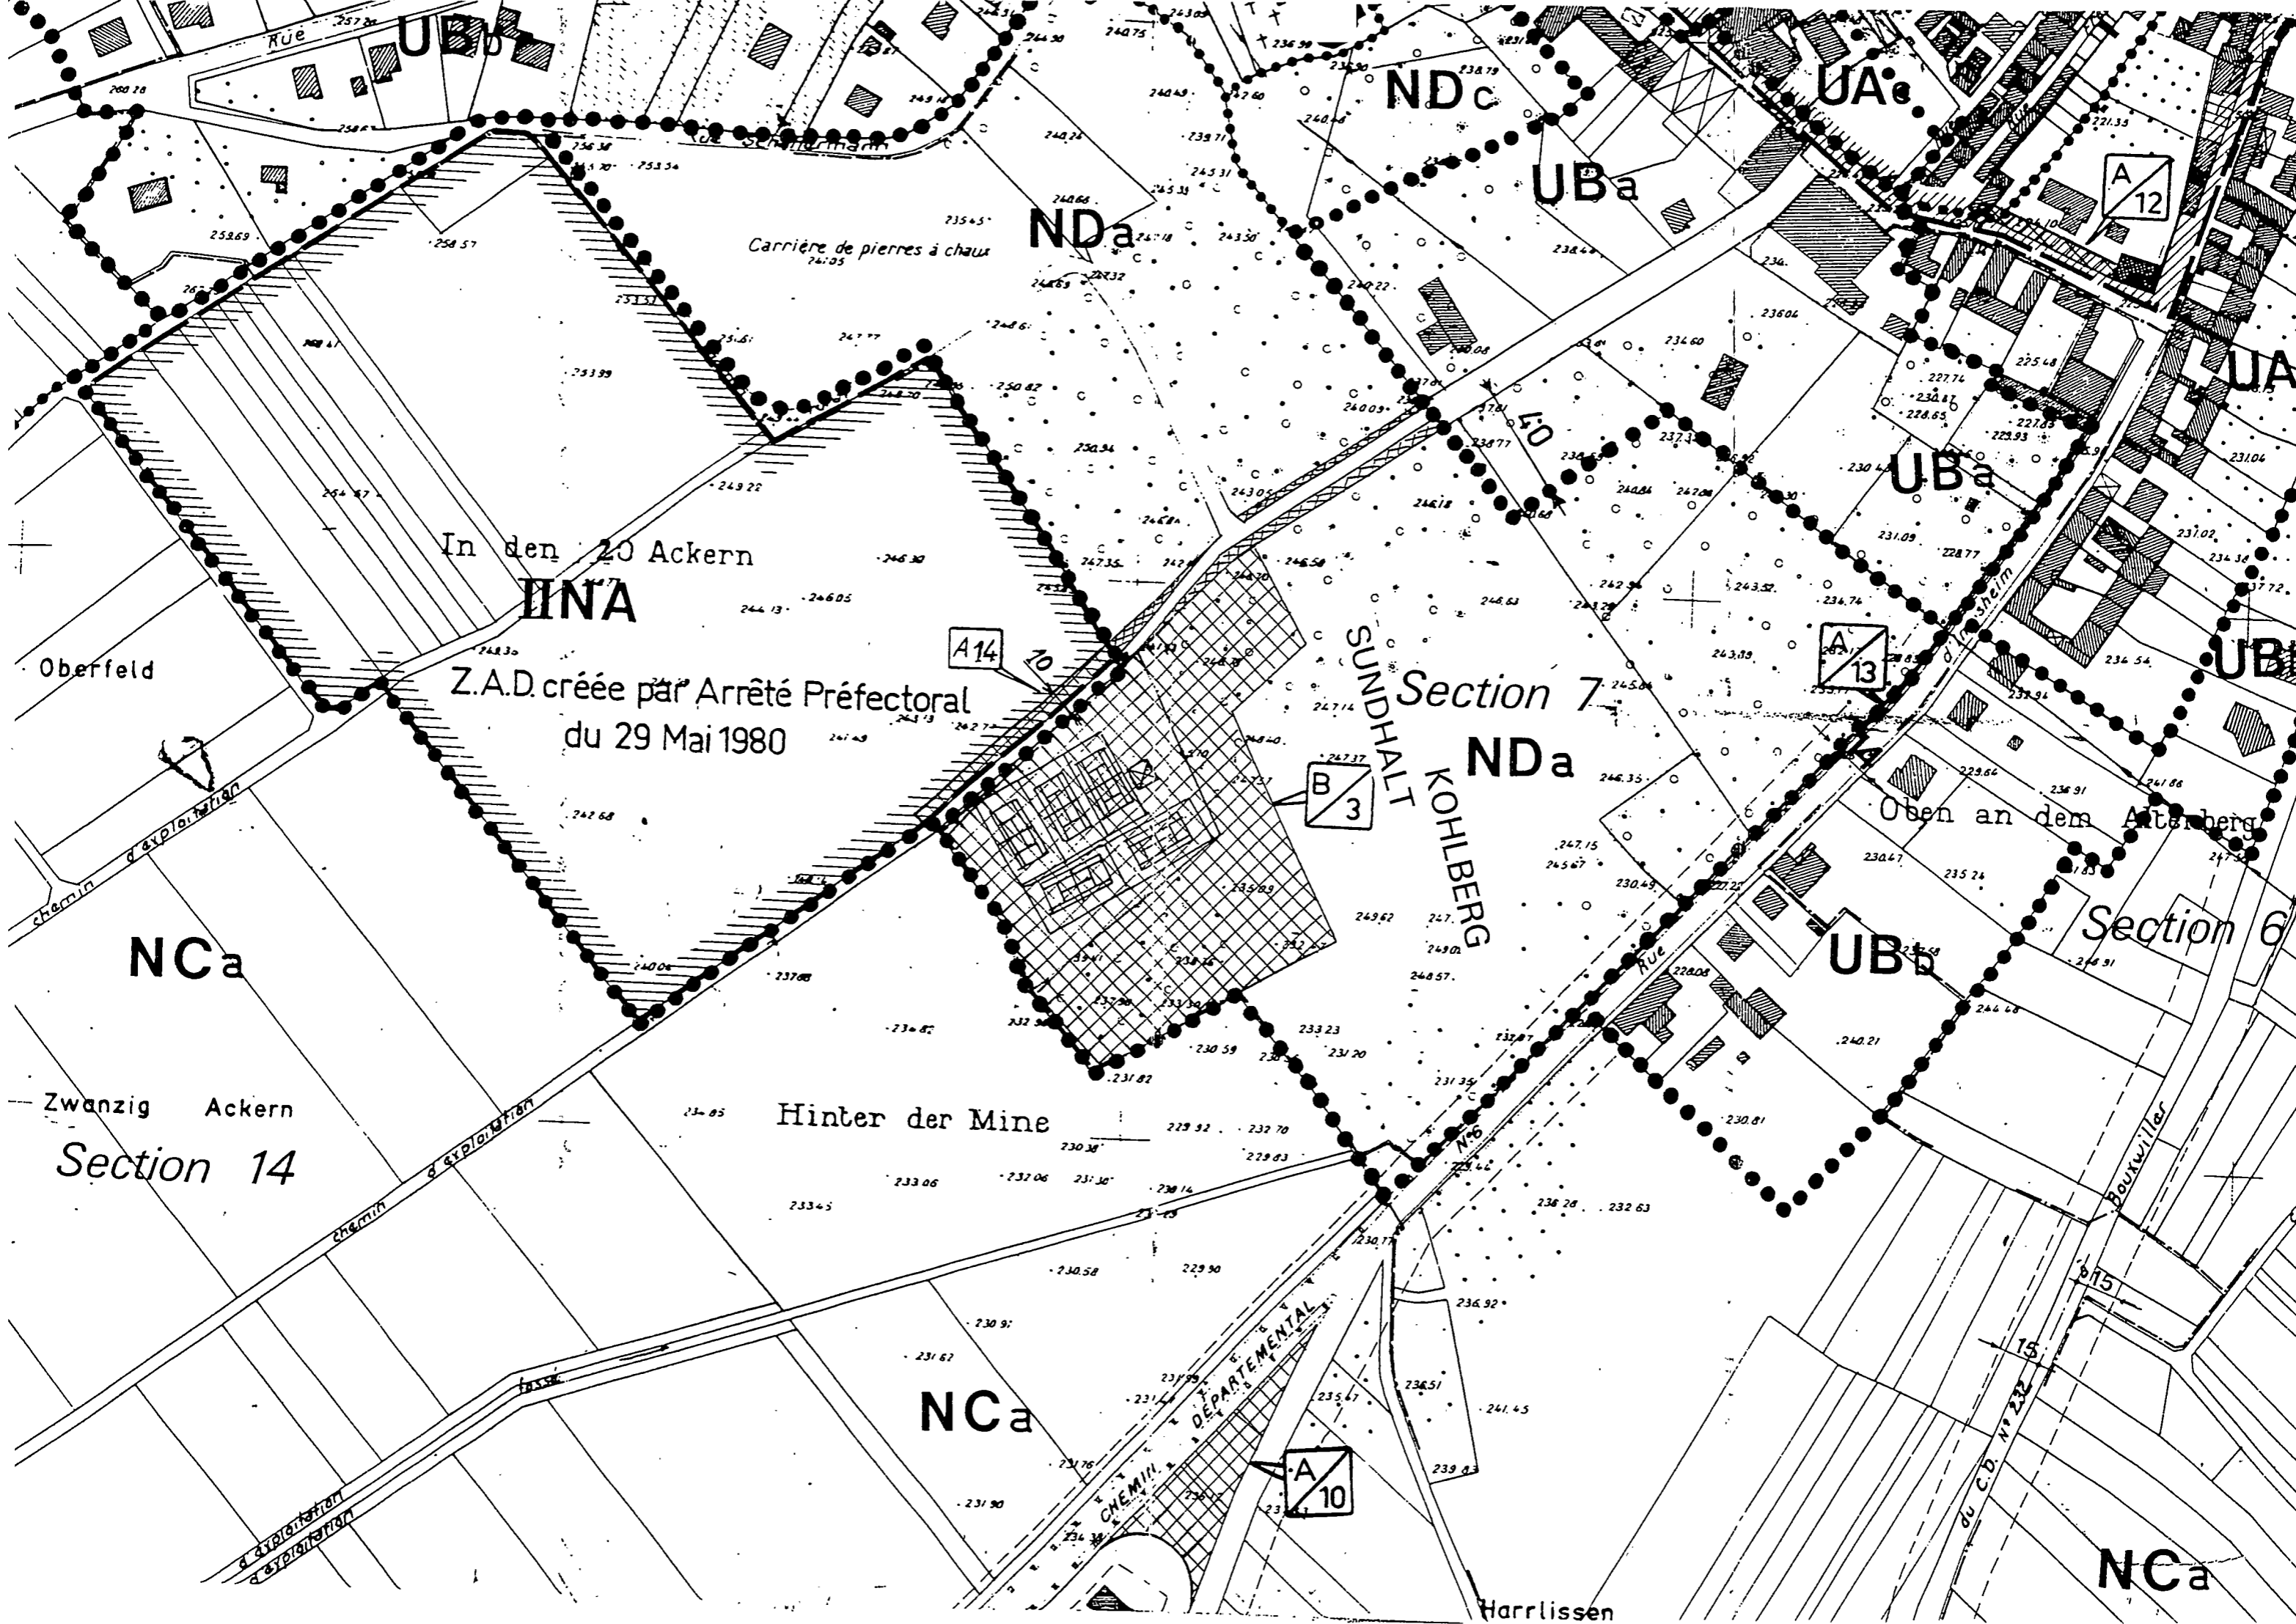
Rue
UBb
NDc
UAc
UBa
A 12
NDa
Carrière de pierres à chaux
UA
40
UBa
In den 20 Ackern
IINA
A 14
10
Z.A.D. créée par Arrêté Préfectoral du 29 Mai 1980
Oberfeld
SUNDHALT
KOHLBERG
Section 7
NDa
A 13
UB
B 3
chemin d'exploitation
Oben an dem Altenberg
Section 6
NCa
UBb
Rue
Zwanzig Ackern
Section 14
chemin d'exploitation
Hinter der Mine
N°6
Bouxwiller
15
CHEMIN DÉPARTEMENTAL
NCa
A 10
du C.D. N° 232
d'exploitation
d'exploitation
NCa
Harrlissen